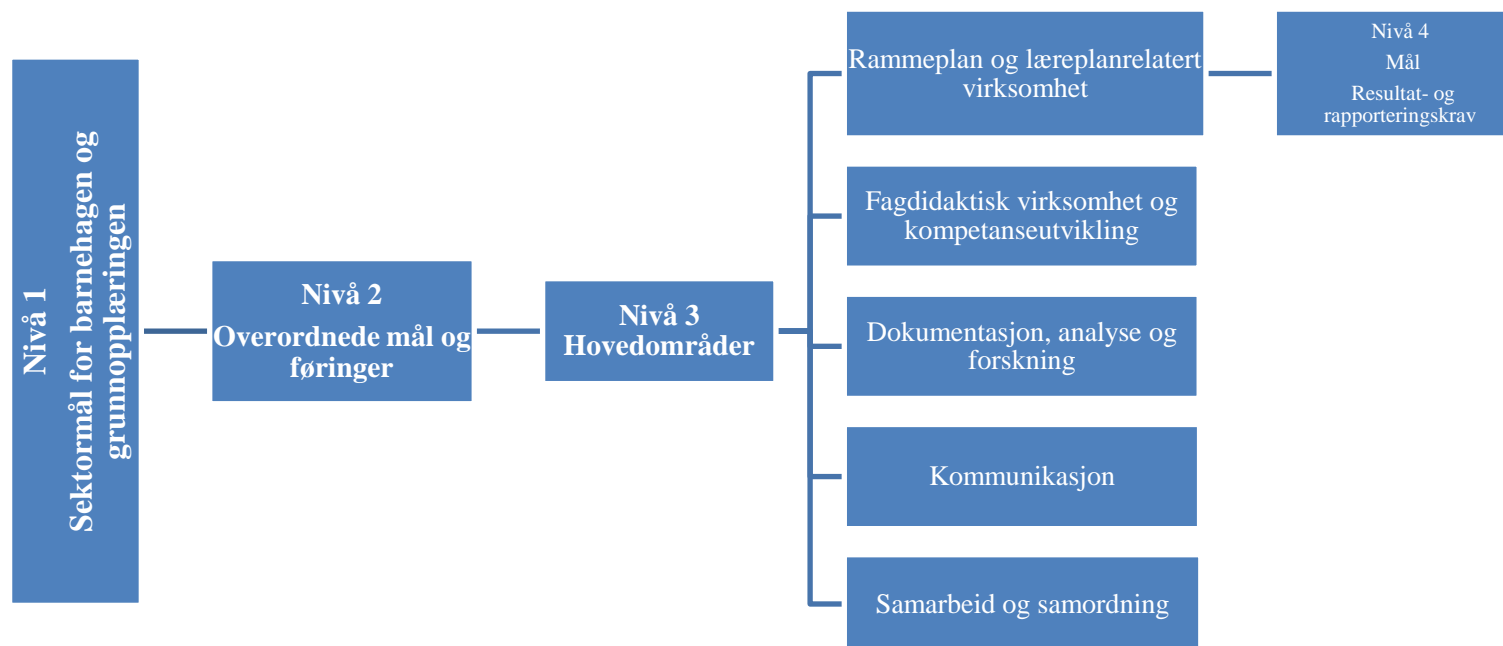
Nivå 1
Sektormål for barnehagen og grunnopplæringen

Nivå 2
Overordnede mål og føringer

Nivå 3
Hovedområder

Rammeplan og læreplanrelatert virksomhet

Fagdidaktisk virksomhet og kompetanseutvikling

Dokumentasjon, analyse og forskning

Kommunikasjon

Samarbeid og samordning

Nivå 4
Mål
Resultat- og rapporteringskrav